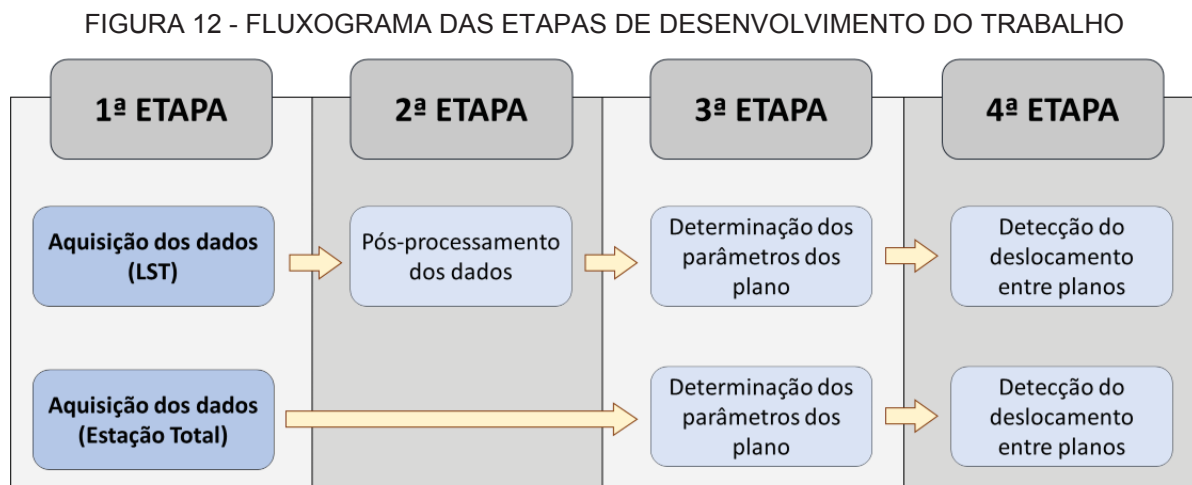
FIGURA 12 - FLUXOGRAMA DAS ETAPAS DE DESENVOLVIMENTO DO TRABALHO

1ª ETAPA

2ª ETAPA

3ª ETAPA

4ª ETAPA

Aquisição dos dados (LST)

Pós-processamento dos dados

Determinação dos parâmetros dos plano

Detecção do deslocamento entre planos

Aquisição dos dados (Estação Total)

Determinação dos parâmetros dos plano

Detecção do deslocamento entre planos